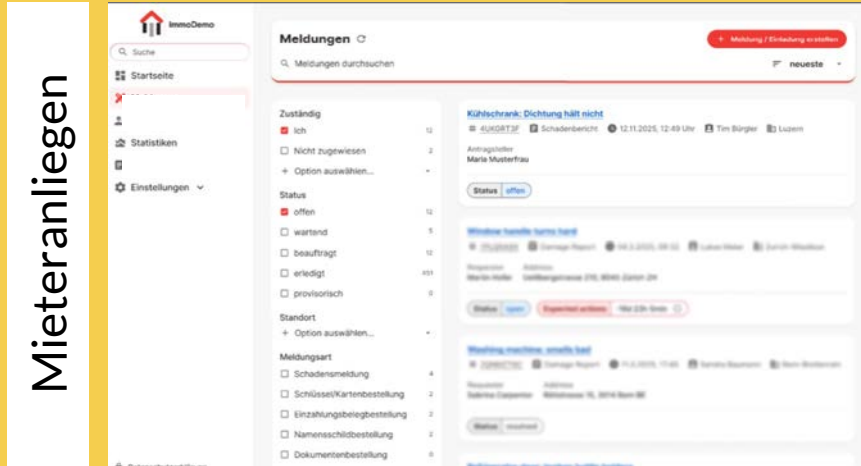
Mieteranliegen

ImmoDemo

Suche

Startseite

Statistiken

Einstellungen

Meldungen

+ Meldung / Einladung erstellen

Meldungen durchsuchen

neueste

Zuständig

Ich 12

Nicht zugewiesen 2

+ Option auswählen...

Status

offen 12

wartend 5

beauftragt 12

erledigt 851

provisorisch 0

Standort

+ Option auswählen...

Meldungsart

Schadensmeldung 4

Schlüssel/Kartenbestellung 2

Einzahlungsbelegbestellung 2

Namensschildbestellung 2

Dokumentenbestellung 0

Kühlschrank: Dichtung hält nicht

4UKDRT3F Schadenbericht 12.11.2025, 12:49 Uhr Tim Bürgler Luzern

Antragsteller
Maria Musterfrau

Status offen

Window handle turns hard

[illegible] Damage Report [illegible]

Requester Address
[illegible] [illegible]

Status open Expected actions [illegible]

Washing machine: smells bad

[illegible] Damage Report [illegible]

Requester Address
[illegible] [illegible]

Status resolved

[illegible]

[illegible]